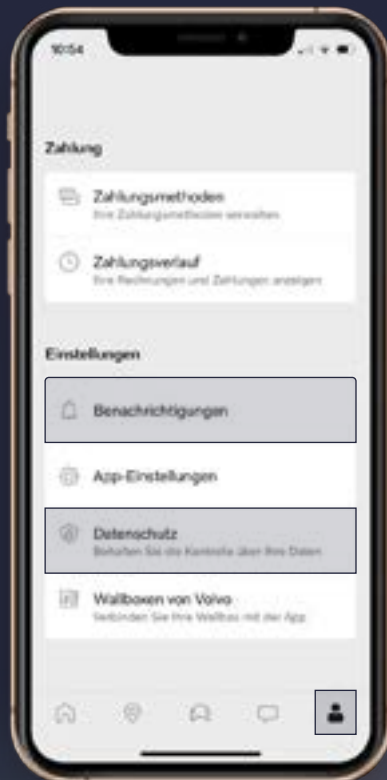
10:54

Zahlung

Zahlungsmethoden
Ihre Zahlungsmethoden verwalten

Zahlungsverlauf
Ihre Rechnungen und Zahlungen anzeigen

Einstellungen

Benachrichtigungen

App-Einstellungen

Datenschutz
Behalten Sie die Kontrolle über Ihre Daten

Wallboxen von Volvo
Verbinden Sie Ihre Wallbox mit der App